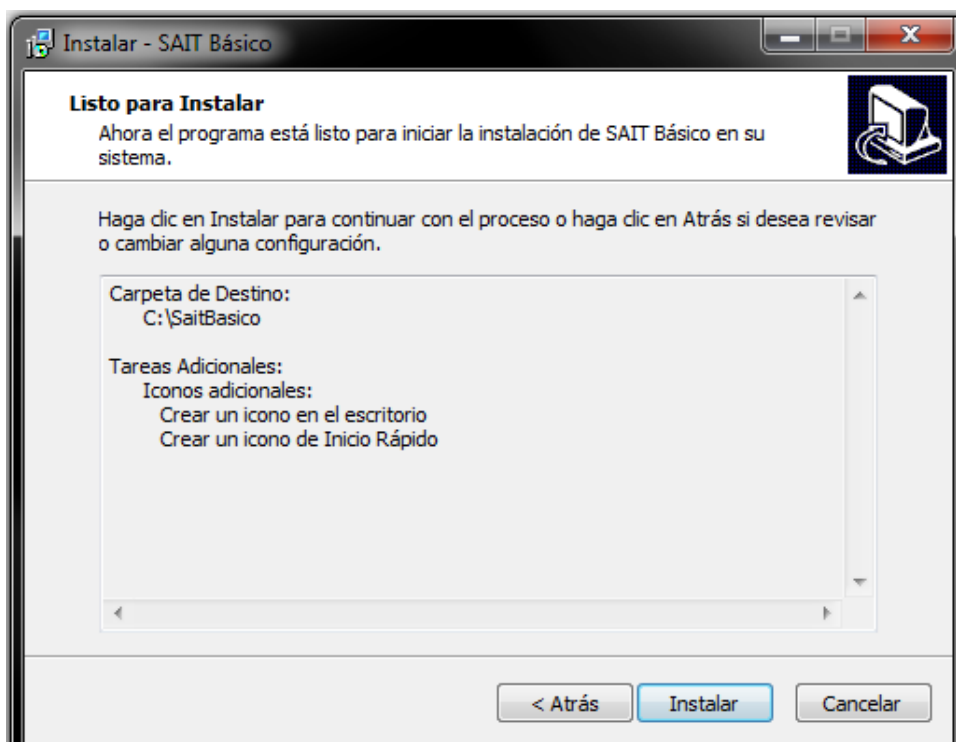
Instalar - SAIT Básico

Listo para Instalar
Ahora el programa está listo para iniciar la instalación de SAIT Básico en su sistema.

Haga clic en Instalar para continuar con el proceso o haga clic en Atrás si desea revisar o cambiar alguna configuración.

Carpeta de Destino:
C:\SaitBasico

Tareas Adicionales:
Iconos adicionales:
Crear un icono en el escritorio
Crear un icono de Inicio Rápido

< Atrás
Instalar
Cancelar